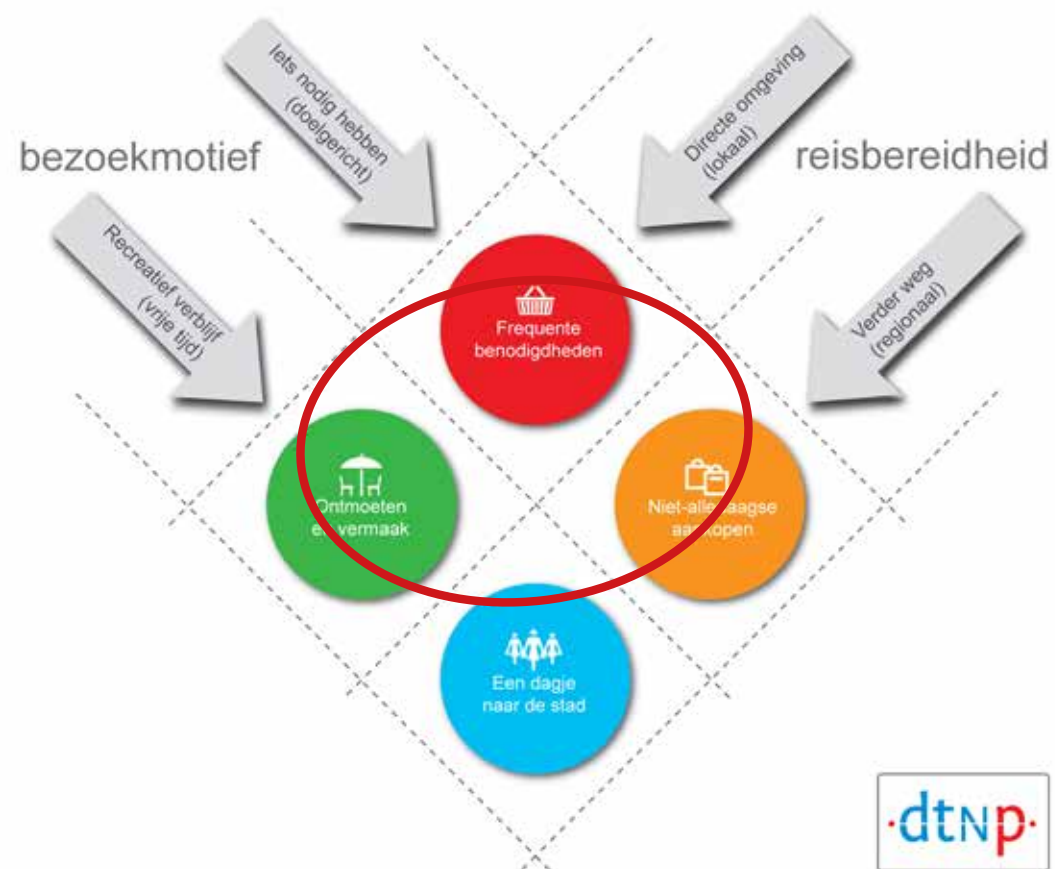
bezoekmotief

reisbereidheid

Iets nodig hebben (doelgericht)

Directe omgeving (lokaal)

Recreatief verblijf (vrije tijd)

Verder weg (regionaal)

Frequente benodigdheden

Ontmoeten e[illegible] vermaak

Niet-alle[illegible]aagse aa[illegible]kopen

Een dagje naar de stad

·dtNp·